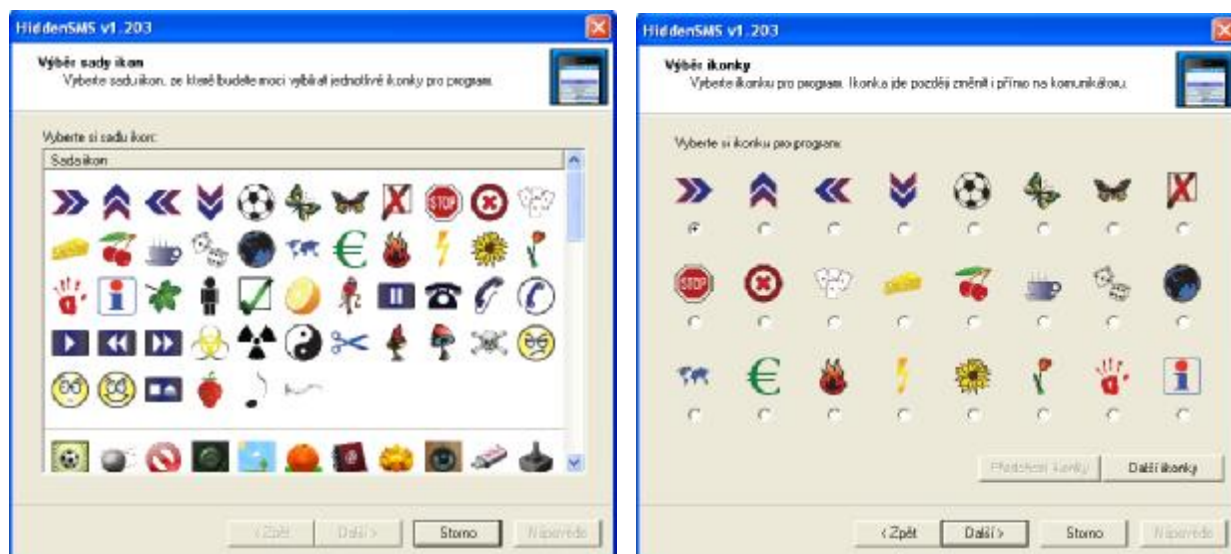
HiddenSMS v1.203

Výběr sady ikon
Vyberte sadu ikon, ze které budete moci vybírat jednotlivé ikonky pro program.

Vyberte si sadu ikon:

Sada ikon

STOP

< Zpět
Další >
Storno
Nápověda

HiddenSMS v1.203

Výběr ikonky
Vyberte ikonku pro program. Ikonka jde později změnit i přímo na komunikátoru.

Vyberte si ikonku pro program:

STOP

Předchozí ikonky
Další ikonky

< Zpět
Další >
Storno
Nápověda